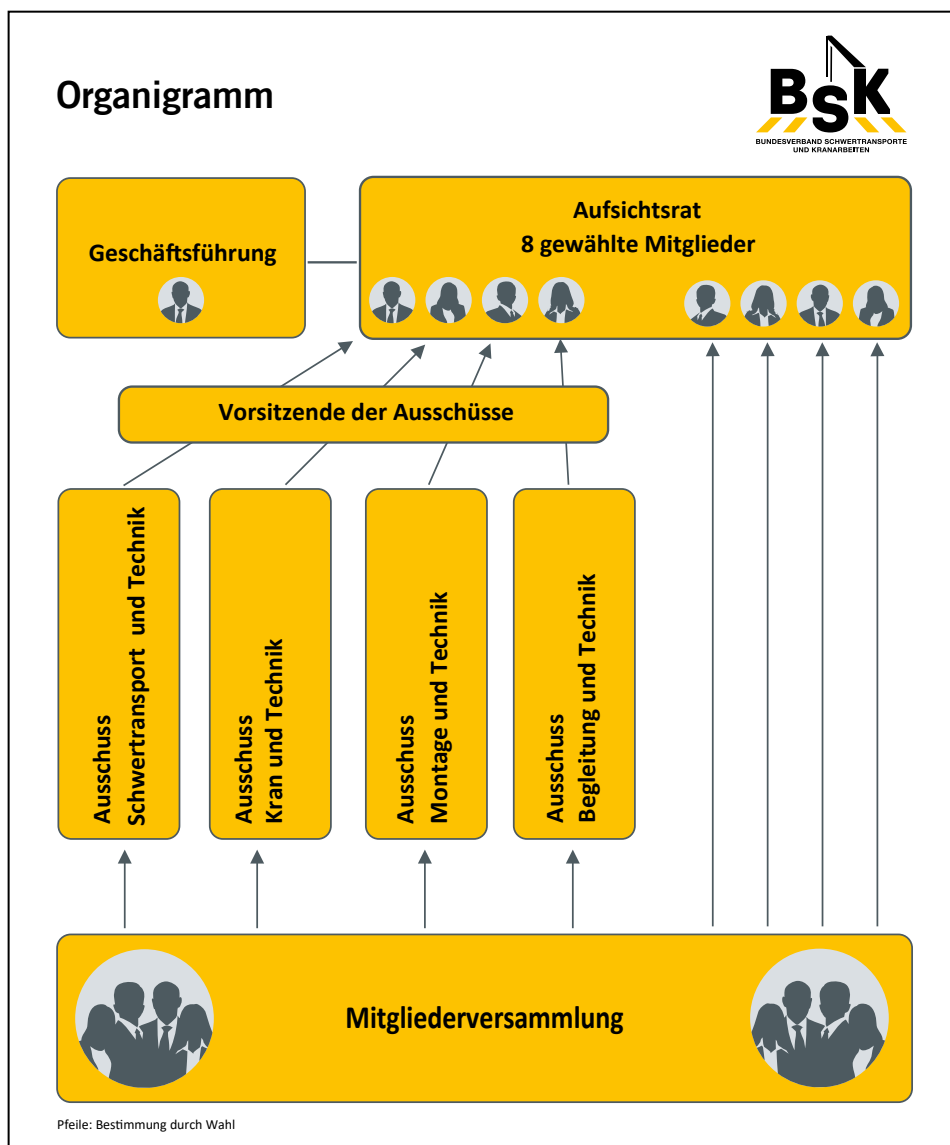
Organigramm

BSK
BUNDESVERBAND SCHWERTRANSPORTE UND KRANARBEITEN

Geschäftsführung

Aufsichtsrat
8 gewählte Mitglieder

Vorsitzende der Ausschüsse

Ausschuss Schwertransport und Technik

Ausschuss Kran und Technik

Ausschuss Montage und Technik

Ausschuss Begleitung und Technik

Mitgliederversammlung

Pfeile: Bestimmung durch Wahl